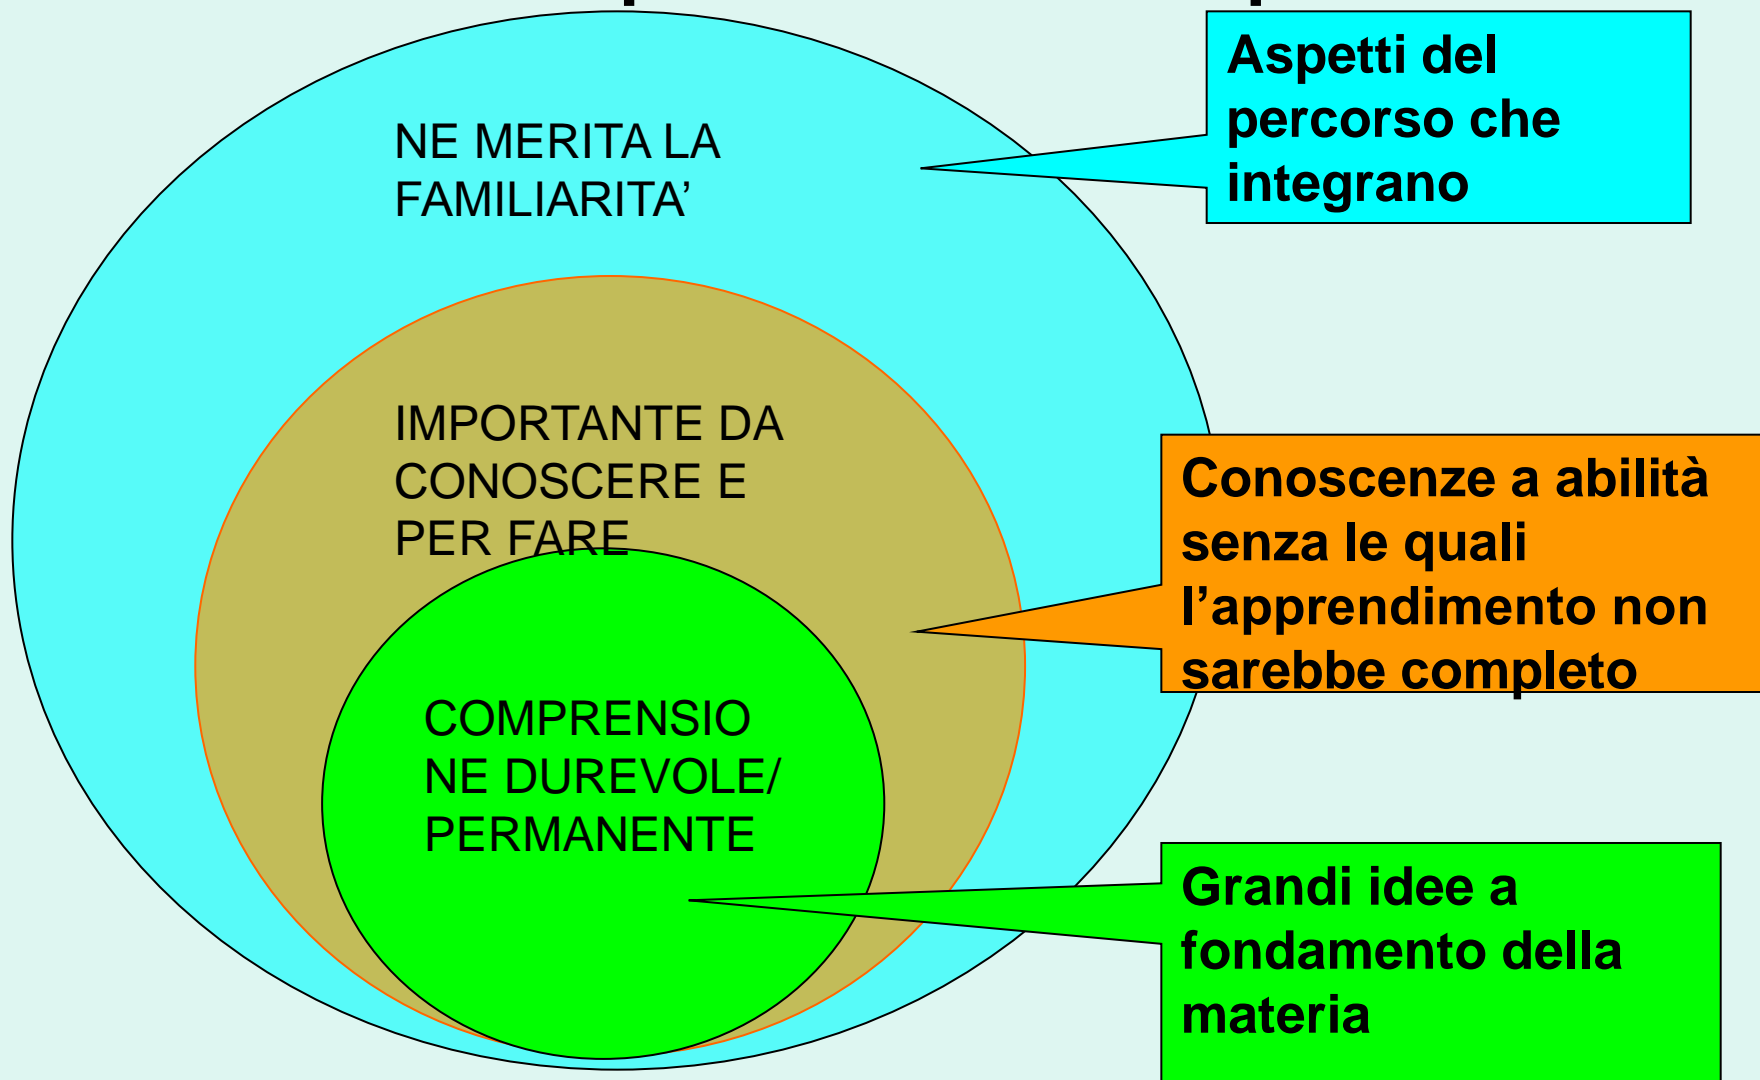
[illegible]

NE MERITA LA FAMILIARITA'

Aspetti del percorso che integrano

IMPORTANTE DA CONOSCERE E PER FARE

Conoscenze a abilità senza le quali l'apprendimento non sarebbe completo

COMPRENSIONE DUREVOLE/ PERMANENTE

Grandi idee a fondamento della materia